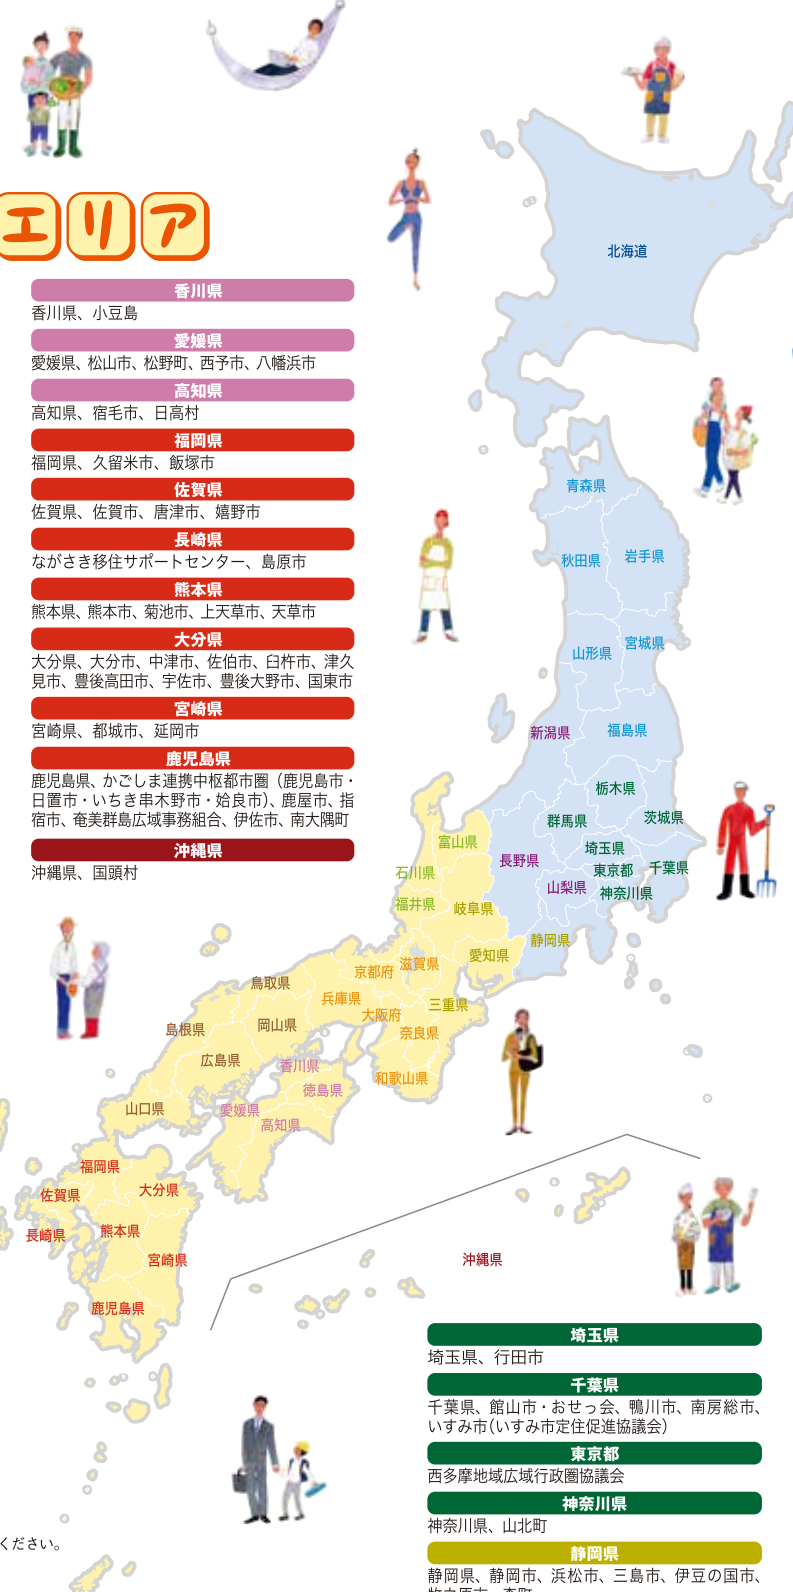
エリア

香川県
香川県、小豆島

愛媛県
愛媛県、松山市、松野町、西予市、八幡浜市

高知県
高知県、宿毛市、日高村

福岡県
福岡県、久留米市、飯塚市

佐賀県
佐賀県、佐賀市、唐津市、嬉野市

長崎県
ながさき移住サポートセンター、島原市

熊本県
熊本県、熊本市、菊池市、上天草市、天草市

大分県
大分県、大分市、中津市、佐伯市、臼杵市、津久見市、豊後高田市、宇佐市、豊後大野市、国東市

宮崎県
宮崎県、都城市、延岡市

鹿児島県
鹿児島県、かごしま連携中枢都市圏（鹿児島市・日置市・いちき串木野市・姶良市）、鹿屋市、指宿市、奄美群島広域事務組合、伊佐市、南大隅町

沖縄県
沖縄県、国頭村

北海道
青森県
秋田県
岩手県
山形県
宮城県
新潟県
福島県
栃木県
群馬県
茨城県
富山県
長野県
埼玉県
石川県
東京都
千葉県
山梨県
神奈川県
福井県
岐阜県
静岡県
京都府
滋賀県
愛知県
鳥取県
兵庫県
三重県
大阪府
島根県
岡山県
奈良県
広島県
香川県
和歌山県
徳島県
山口県
愛媛県
高知県
福岡県
大分県
佐賀県
長崎県
熊本県
宮崎県
沖縄県
鹿児島県

埼玉県
埼玉県、行田市

千葉県
千葉県、館山市・おせっ会、鴨川市、南房総市、いすみ市(いすみ市定住促進協議会)

東京都
西多摩地域広域行政圏協議会

神奈川県
神奈川県、山北町

静岡県
静岡県、静岡市、浜松市、三島市、伊豆の国市、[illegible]

ください。